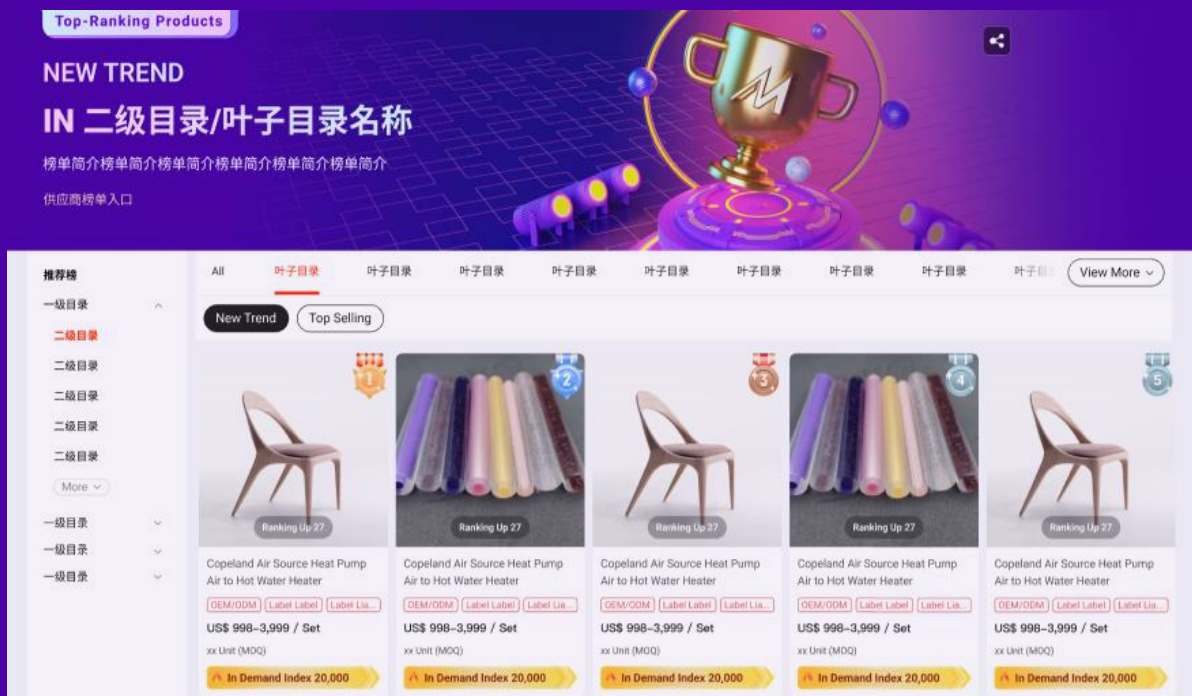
Top-Ranking Products

NEW TREND

IN 二级目录/叶子目录名称

榜单简介榜单简介榜单简介榜单简介榜单简介

供应商榜单入口

推荐榜

一级目录

二级目录

二级目录

二级目录

二级目录

二级目录

More

一级目录

一级目录

一级目录

All 叶子目录 叶子目录 叶子目录 叶子目录 叶子目录 叶子目录 叶子目录 叶子目录 叶子目 View More

New Trend Top Selling

1

Ranking Up 27

Copeland Air Source Heat Pump Air to Hot Water Heater

OEM/ODM Label Label Label Lia...

US$ 998-3,999 / Set

xx Unit (MOQ)

In Demand Index 20,000

2

Ranking Up 27

Copeland Air Source Heat Pump Air to Hot Water Heater

OEM/ODM Label Label Label Lia...

US$ 998-3,999 / Set

xx Unit (MOQ)

In Demand Index 20,000

3

Ranking Up 27

Copeland Air Source Heat Pump Air to Hot Water Heater

OEM/ODM Label Label Label Lia...

US$ 998-3,999 / Set

xx Unit (MOQ)

In Demand Index 20,000

4

Ranking Up 27

Copeland Air Source Heat Pump Air to Hot Water Heater

OEM/ODM Label Label Label Lia...

US$ 998-3,999 / Set

xx Unit (MOQ)

In Demand Index 20,000

5

Ranking Up 27

Copeland Air Source Heat Pump Air to Hot Water Heater

OEM/ODM Label Label Label Lia...

US$ 998-3,999 / Set

xx Unit (MOQ)

In Demand Index 20,000